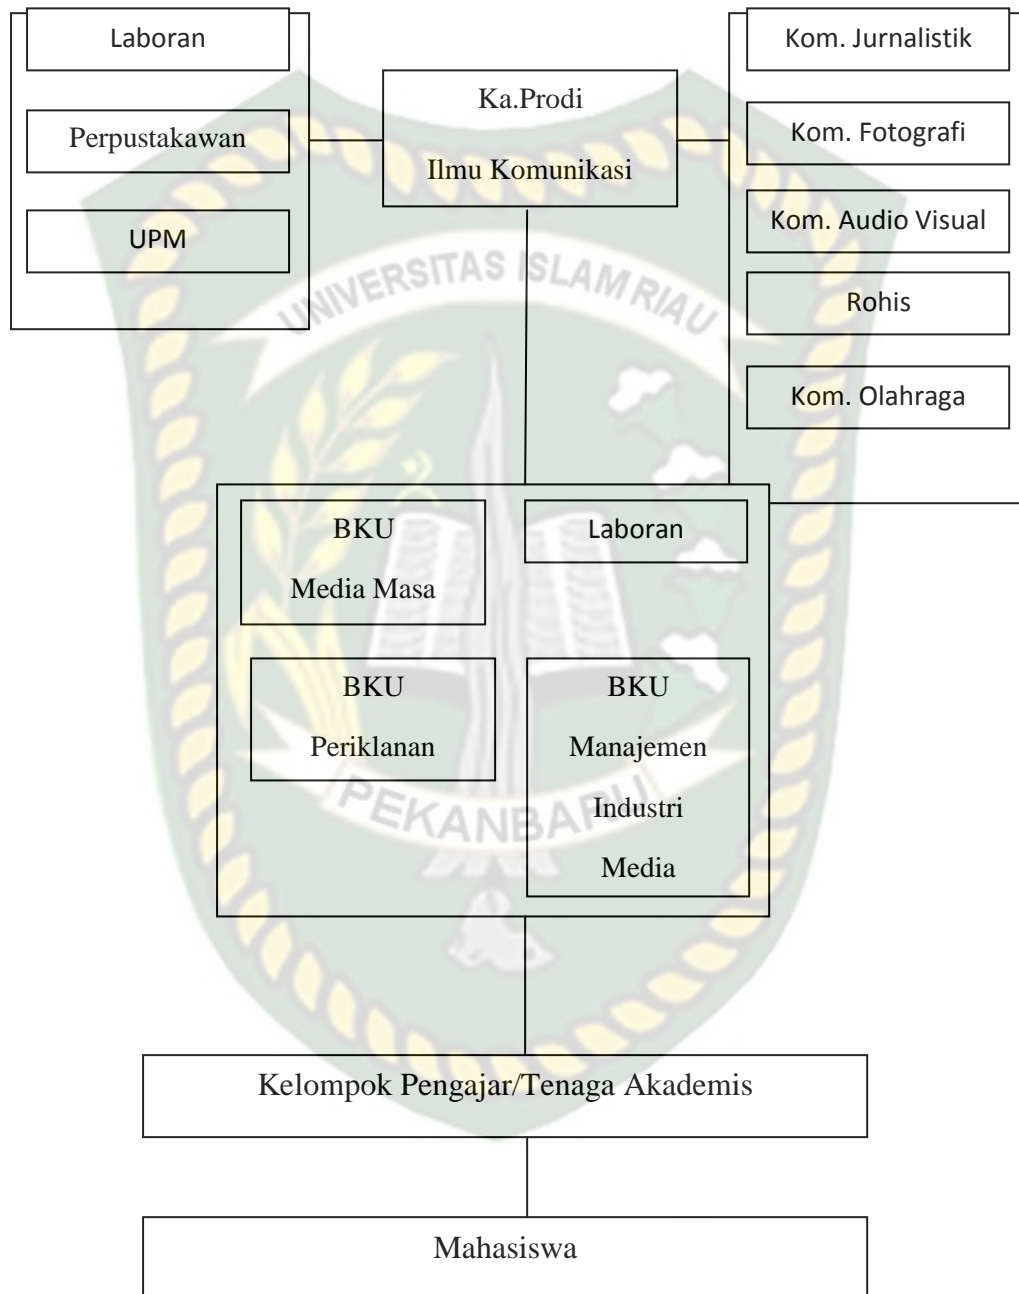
Laboran

Perpustakawan

UPM

Ka.Prodi
Ilmu Komunikasi

Kom. Jurnalistik

Kom. Fotografi

Kom. Audio Visual

Rohis

Kom. Olahraga

UNIVERSITAS ISLAM RIAU

BKU
Media Masa

Laboran

BKU
Periklanan

BKU
Manajemen
Industri
Media

PEKANBARU

Kelompok Pengajar/Tenaga Akademis

Mahasiswa